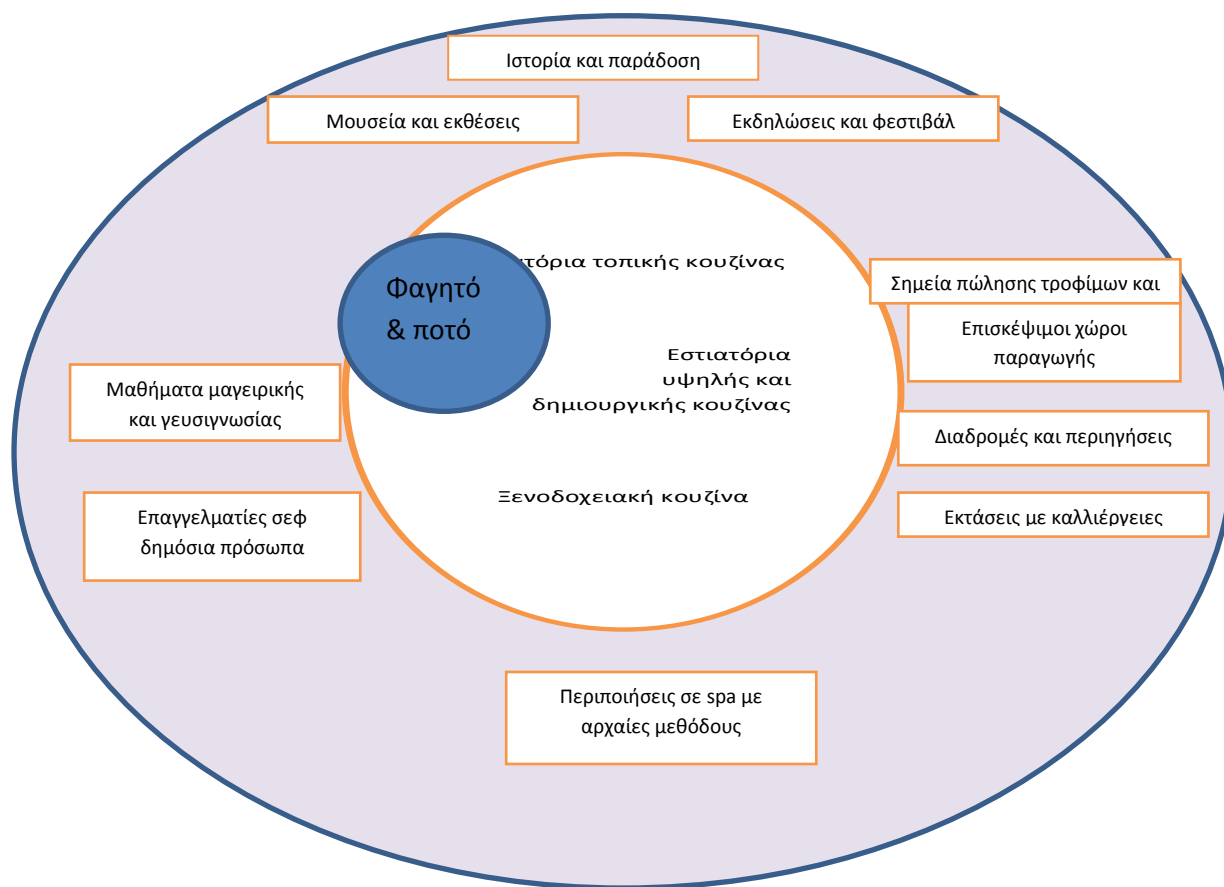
Ιστορία και παράδοση

Μουσεία και εκθέσεις

Εκδηλώσεις και φεστιβάλ

Φαγητό & ποτό

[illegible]τόρια τοπικής κουζίνας

Σημεία πώλησης τροφίμων και

Επισκέψιμοι χώροι παραγωγής

Εστιατόρια υψηλής και δημιουργικής κουζίνας

Μαθήματα μαγειρικής και γευσιγνωσίας

Διαδρομές και περιηγήσεις

Ξενοδοχειακή κουζίνα

Επαγγελματίες σεφ δημόσια πρόσωπα

Εκτάσεις με καλλιέργειες

Περιποιήσεις σε spa με αρχαίες μεθόδους